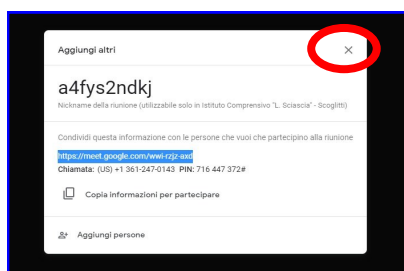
Aggiungi altri

×

a4fys2ndkj

Nickname della riunione (utilizzabile solo in Istituto Comprensivo "L. Sciascia" - Scoglitti)

Condividi questa informazione con le persone che vuoi che partecipino alla riunione

https://meet.google.com/wwi-rzjz-axd

Chiamata: (US) +1 361-247-0143 PIN: 716 447 372#

Copia informazioni per partecipare

Aggiungi persone